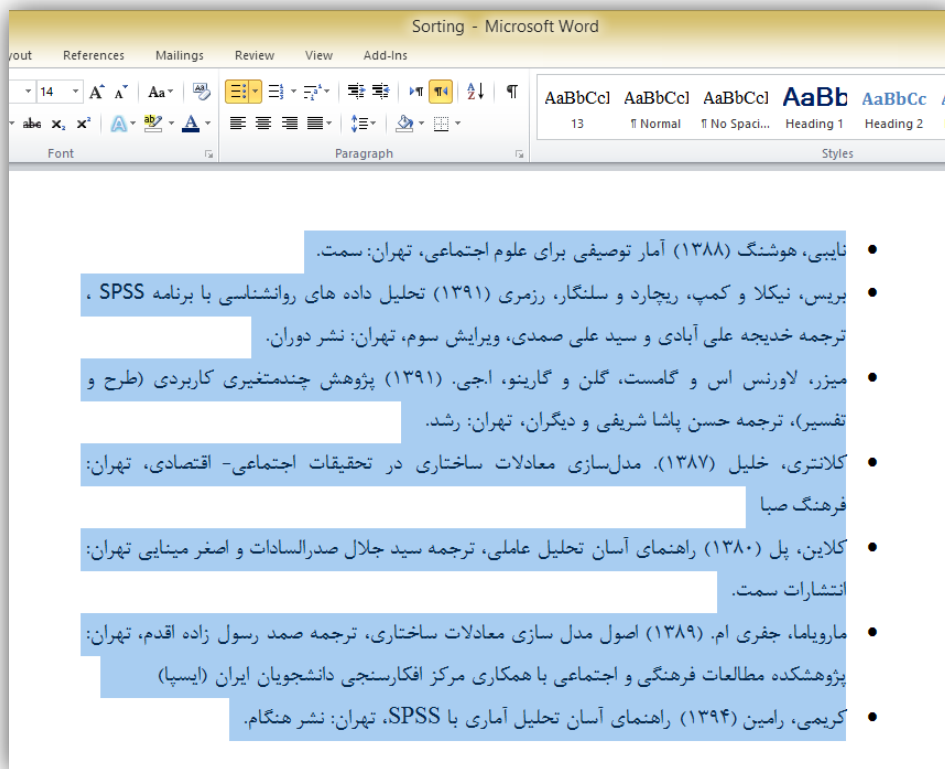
Sorting - Microsoft Word

yout References Mailings Review View Add-Ins

14 A A Aa

AaBbCcI AaBbCcI AaBbCcI AaBb AaBbCc
13 ¶ Normal ¶ No Spaci... Heading 1 Heading 2

Font Paragraph Styles

• نایبی، هوشنگ (۱۳۸۸) آمار توصیفی برای علوم اجتماعی، تهران: سمت.
• بریس، نیکلا و کمپ، ریچارد و سلنگار، رزمری (۱۳۹۱) تحلیل داده های روانشناسی با برنامه SPSS ، ترجمه خدیجه علی آبادی و سید علی صمدی، ویرایش سوم، تهران: نشر دوران.
• میزر، لاورنس اس و گامست، گلن و گارینو، اجی. (۱۳۹۱) پژوهش چندمتغیری کاربردی (طرح و تفسیر)، ترجمه حسن پاشا شریفی و دیگران، تهران: رشد.
• کلانتری، خلیل (۱۳۸۷). مدل‌سازی معادلات ساختاری در تحقیقات اجتماعی- اقتصادی، تهران: فرهنگ صبا
• کلاین، پل (۱۳۸۰) راهنمای آسان تحلیل عاملی، ترجمه سید جلال صدرالسادات و اصغر مینایی تهران: انتشارات سمت.
• مارویاما، جفری ام. (۱۳۸۹) اصول مدل سازی معادلات ساختاری، ترجمه صمد رسول زاده اقدم، تهران: پژوهشکده مطالعات فرهنگی و اجتماعی با همکاری مرکز افکارسنجی دانشجویان ایران (ایسپا)
• کریمی، رامین (۱۳۹۴) راهنمای آسان تحلیل آماری با SPSS، تهران: نشر هنگام.